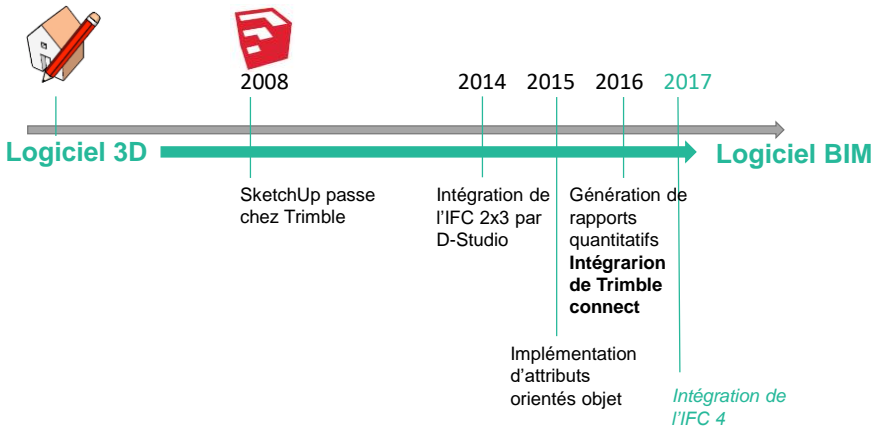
2008

2014 2015 2016 2017

Logiciel 3D

Logiciel BIM

SketchUp passe chez Trimble

Intégration de l'IFC 2x3 par D-Studio

Génération de rapports quantitatifs
**Intégrarion de Trimble connect**

Implémentation d'attributs orientés objet

*Intégration de l'IFC 4*